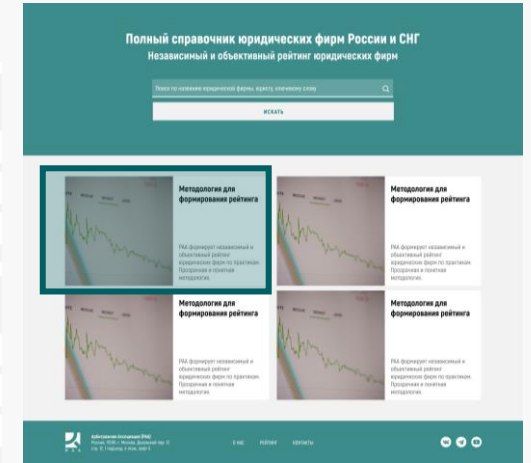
Полный справочник юридических фирм России и СНГ
Независимый и объективный рейтинг юридических фирм

Поиск по названию юридической фирмы, юристу, ключевому слову

ИСКАТЬ

Методология для формирования рейтинга

РАА формирует независимый и объективный рейтинг юридических фирм по практикам. Прозрачная и понятная методология.

Методология для формирования рейтинга

РАА формирует независимый и объективный рейтинг юридических фирм по практикам. Прозрачная и понятная методология.

Методология для формирования рейтинга

РАА формирует независимый и объективный рейтинг юридических фирм по практикам. Прозрачная и понятная методология.

Методология для формирования рейтинга

РАА формирует независимый и объективный рейтинг юридических фирм по практикам. Прозрачная и понятная методология.

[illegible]

О НАС РЕЙТИНГ КОНТАКТЫ